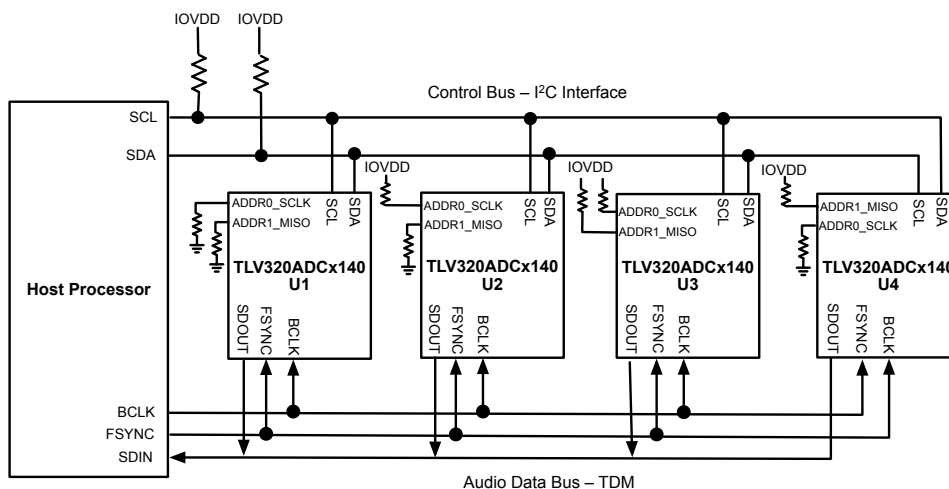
IOVDD IOVDD

Control Bus – I$^2$C Interface

SCL

SDA

Host Processor

BCLK

FSYNC

SDIN

IOVDD

ADDR0_SCLK

ADDR1_MISO

SCL SDA

TLV320ADCx140

U1

SDOUT FSYNC BCLK

IOVDD

ADDR0_SCLK

ADDR1_MISO

SCL SDA

TLV320ADCx140

U2

SDOUT FSYNC BCLK

IOVDD

ADDR0_SCLK

ADDR1_MISO

SCL SDA

TLV320ADCx140

U3

SDOUT FSYNC BCLK

IOVDD

ADDR1_MISO

ADDR0_SCLK

SCL SDA

TLV320ADCx140

U4

SDOUT FSYNC BCLK

Audio Data Bus – TDM